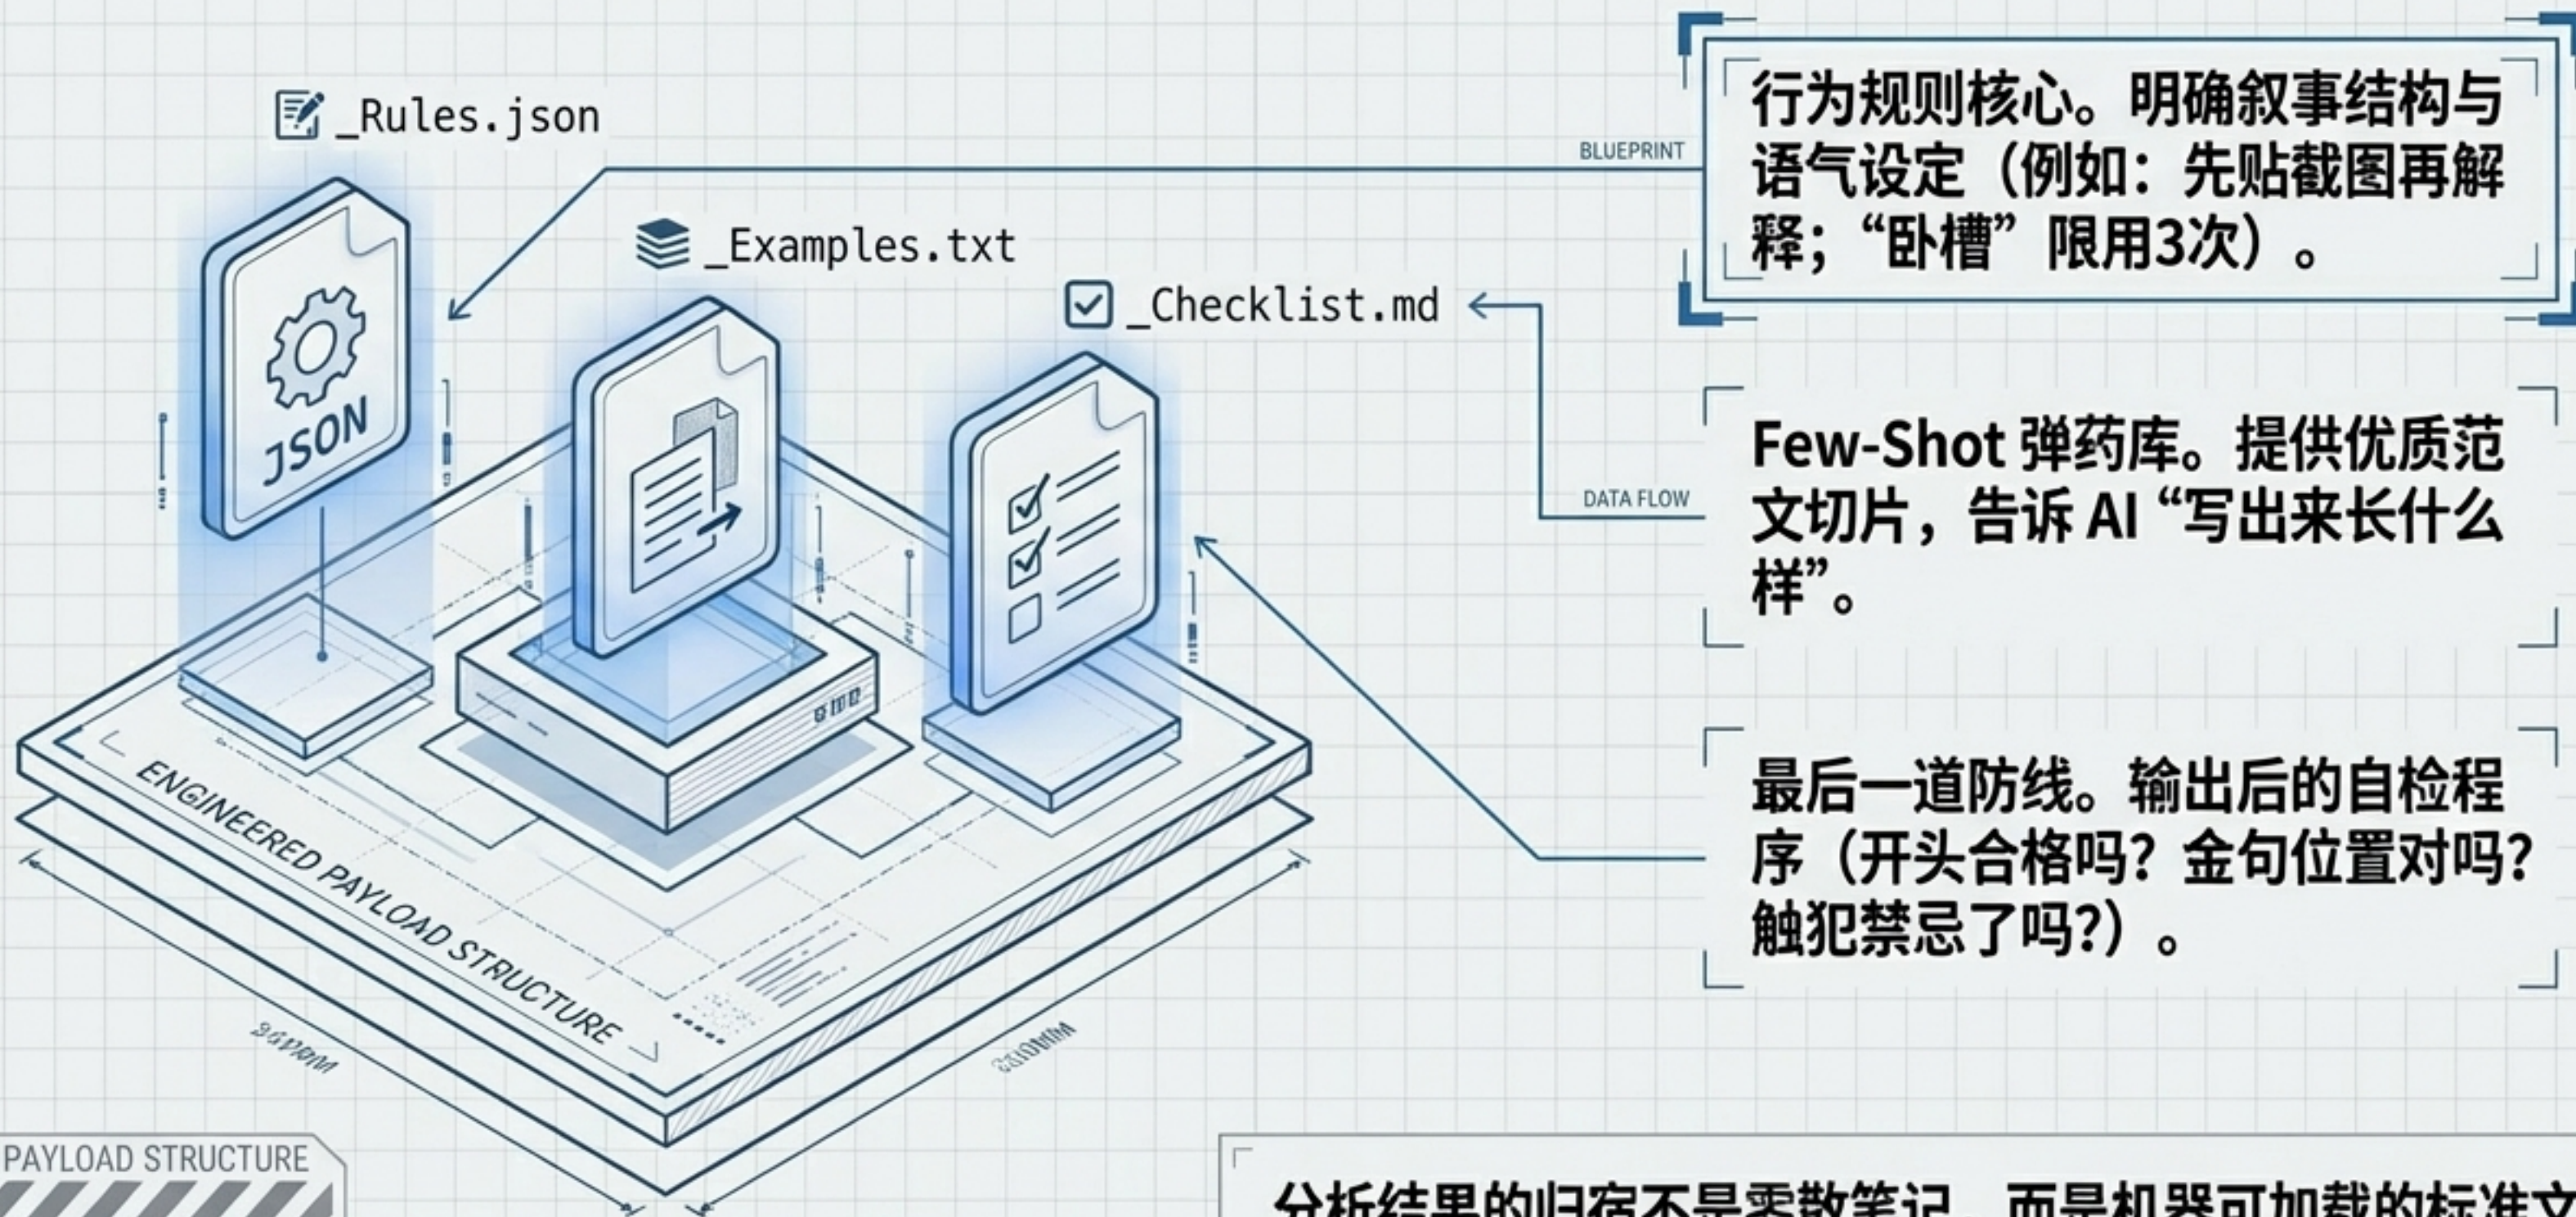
_Rules.json

JSON

_Examples.txt

_Checklist.md

BLUEPRINT

行为规则核心。明确叙事结构与语气设定（例如：先贴截图再解释；“卧槽”限用3次）。

DATA FLOW

Few-Shot 弹药库。提供优质范文切片，告诉 AI “写出来长什么样”。

最后一道防线。输出后的自检程序（开头合格吗？金句位置对吗？触犯禁忌了吗?）。

ENGINEERED PAYLOAD STRUCTURE

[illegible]

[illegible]

PAYLOAD STRUCTURE

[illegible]